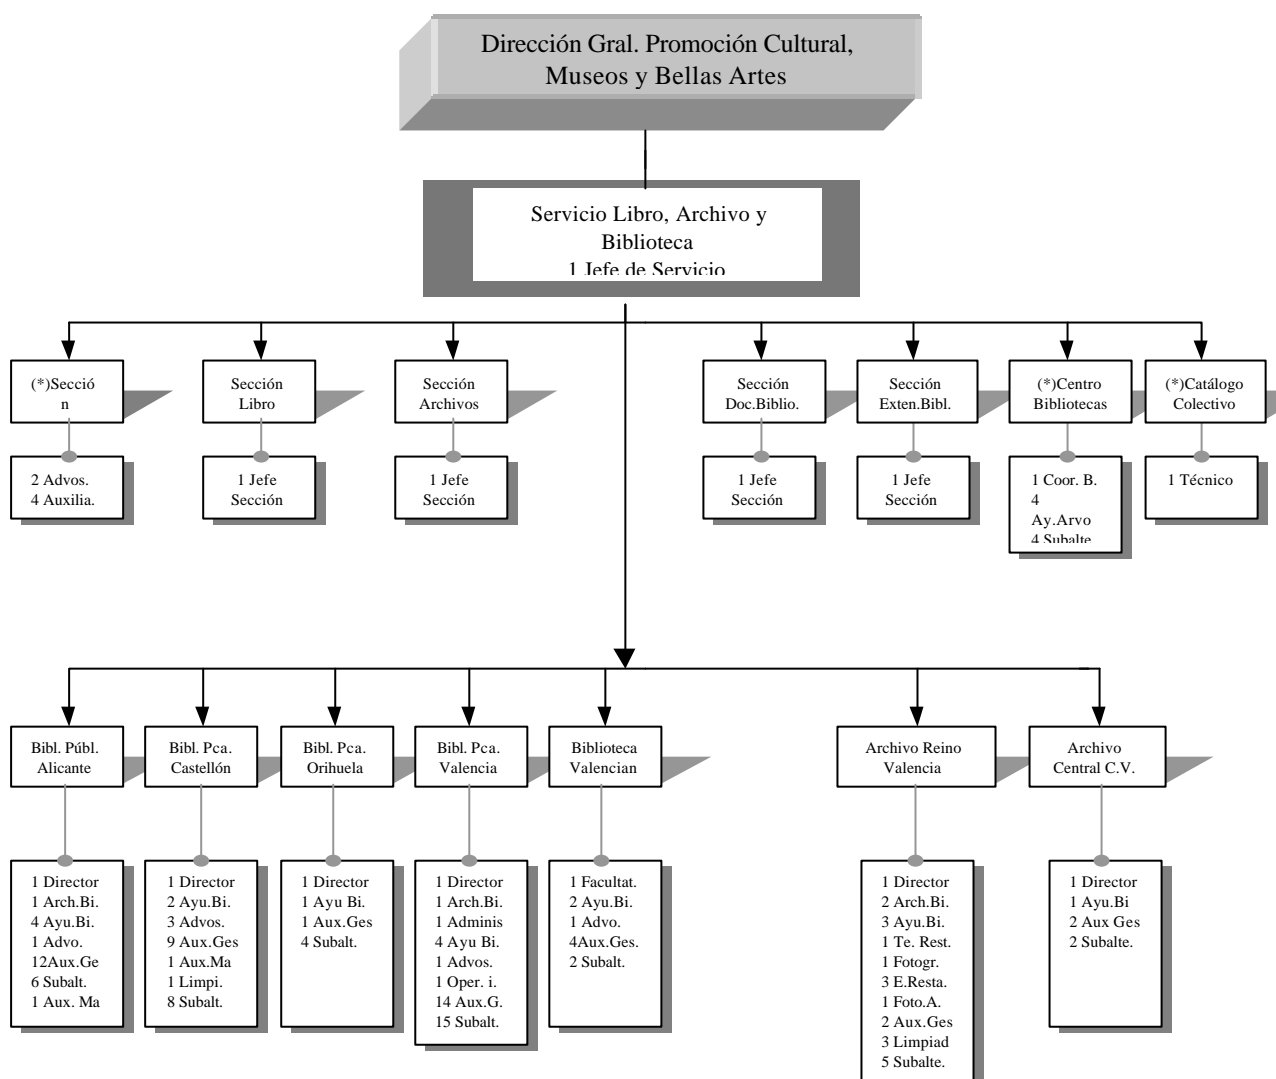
Dirección Gral. Promoción Cultural, Museos y Bellas Artes

Servicio Libro, Archivo y Biblioteca
1 Jefe de Servicio

(*)Secció n

2 Advos.
4 Auxilia.

Sección Libro

1 Jefe Sección

Sección Archivos

1 Jefe Sección

Sección Doc.Biblio.

1 Jefe Sección

Sección Exten.Bibl.

1 Jefe Sección

(*)Centro Bibliotecas

1 Coor. B.
4 Ay.Arvo
4 Subalte

(*)Catálogo Colectivo

1 Técnico

Bibl. Públ. Alicante

1 Director
1 Arch.Bi.
4 Ayu.Bi.
1 Advo.
12Aux.Ge
6 Subalt.
1 Aux. Ma

Bibl. Pca. Castellón

1 Director
2 Ayu.Bi.
3 Advos.
9 Aux.Ges
1 Aux.Ma
1 Limpi.
8 Subalt.

Bibl. Pca. Orihuela

1 Director
1 Ayu Bi.
1 Aux.Ges
4 Subalt.

Bibl. Pca. Valencia

1 Director
1 Arch.Bi.
1 Adminis
4 Ayu Bi.
1 Advos.
1 Oper. i.
14 Aux.G.
15 Subalt.

Biblioteca Valencian

1 Facultat.
2 Ayu.Bi.
1 Advo.
4Aux.Ges.
2 Subalt.

Archivo Reino Valencia

1 Director
2 Arch.Bi.
3 Ayu.Bi.
1 Te. Rest.
1 Fotogr.
3 E.Resta.
1 Foto.A.
2 Aux.Ges
3 Limpiad
5 Subalte.

Archivo Central C.V.

1 Director
1 Ayu.Bi
2 Aux Ges
2 Subalte.